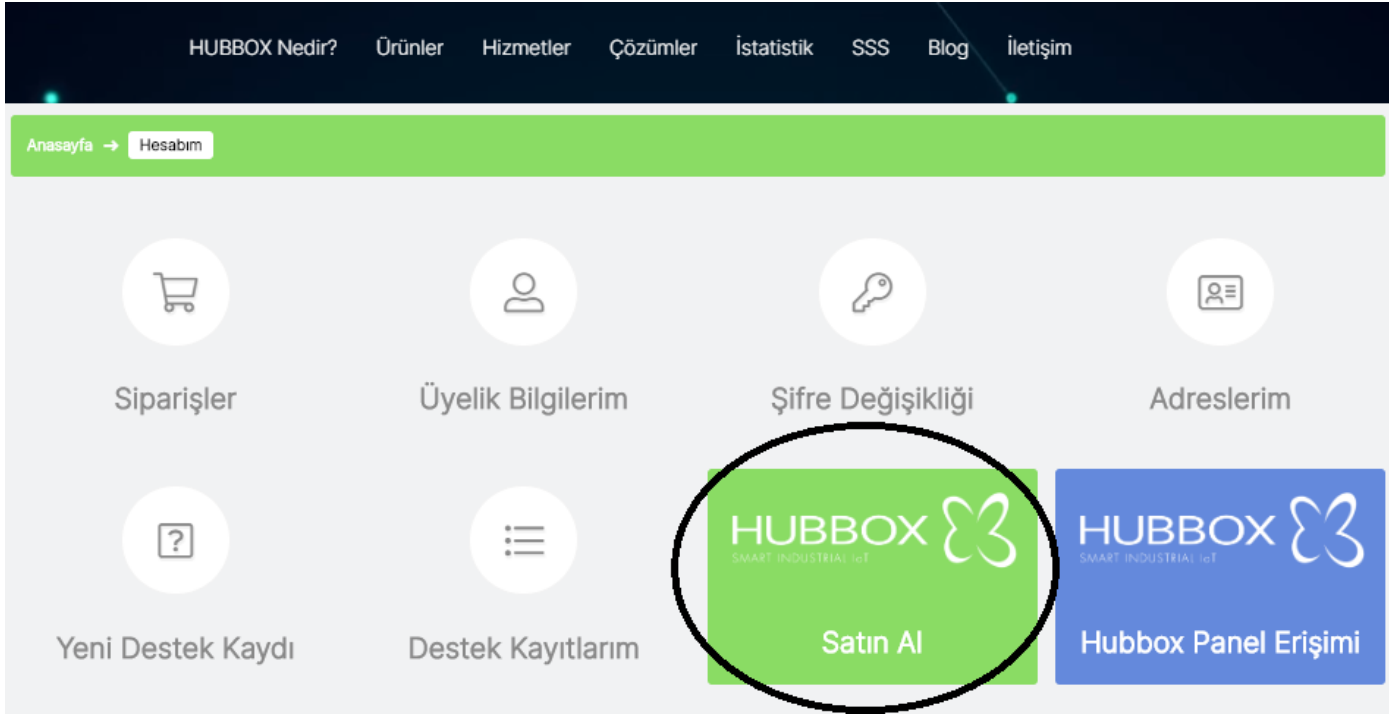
HUBBOX Nedir? Ürünler Hizmetler Çözümler İstatistik SSS Blog İletişim

Anasayfa → Hesabım

Siparişler

Üyelik Bilgilerim

Şifre Değişikliği

Adreslerim

Yeni Destek Kaydı

Destek Kayıtlarım

HUBBOX SMART INDUSTRIAL IoT

Satın Al

HUBBOX SMART INDUSTRIAL IoT

Hubbox Panel Erişimi